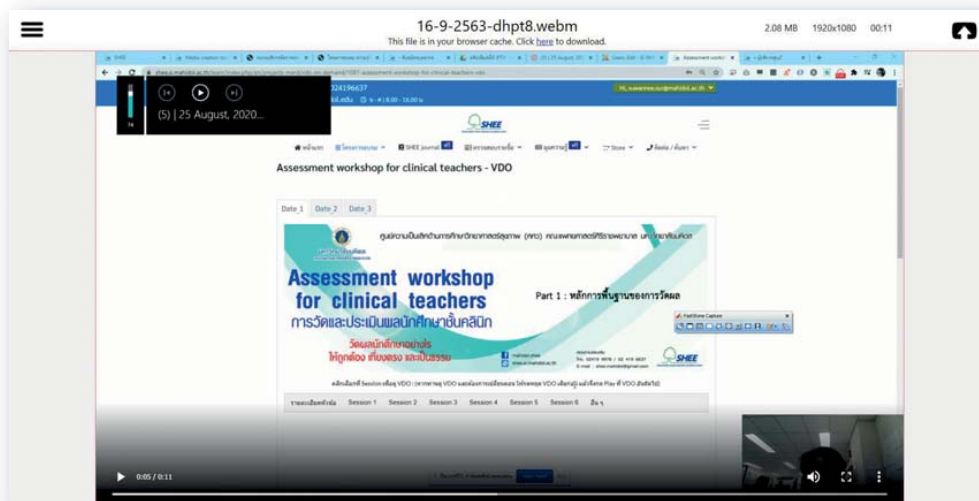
16-9-2563-dhpt8.webm

This file is in your browser cache. Click here to download.

2.08 MB 1920x1080 00:11

(5) | 25 August, 2020...

SHEE

Assessment workshop for clinical teachers - VDO

Date 1 Date 2 Date 3

Assessment workshop for clinical teachers

การวัดและประเมินผลนักศึกษาชั้นคลินิก

Part 1 : หลักการพื้นฐานของการวัดผล

วัดผลนักศึกษาอย่างไร ให้ถูกต้อง เที่ยงตรง และเป็นธรรม

SHEE

FastStone Capture

Session 1 Session 2 Session 3 Session 4 Session 5 Session 6

0:05 / 0:11